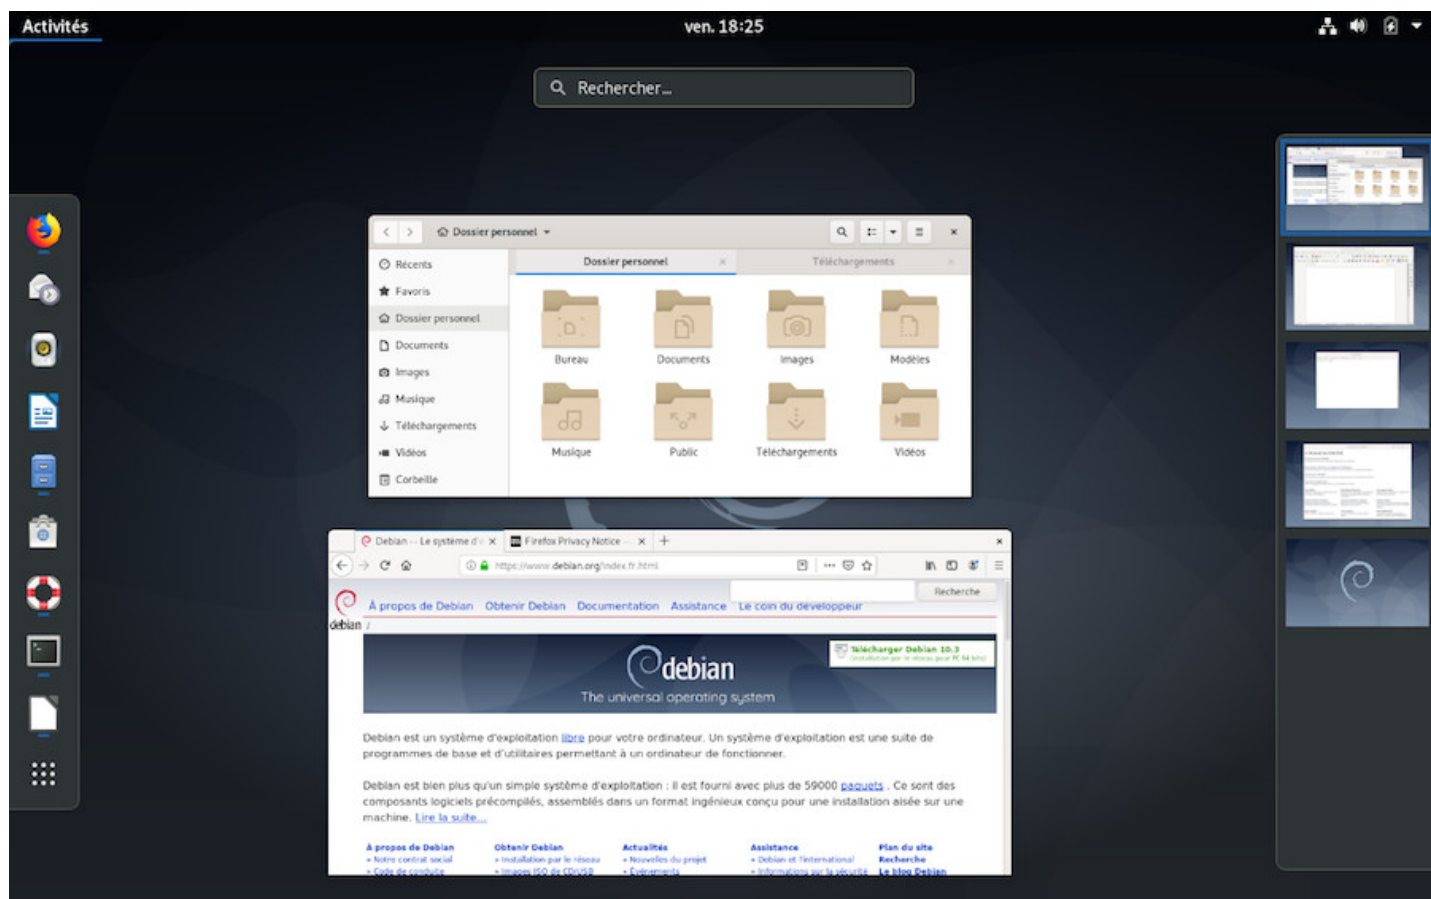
Activités
ven. 18:25
Rechercher…

Dossier personnel
Récents
Favoris
Dossier personnel
Documents
Images
Musique
Téléchargements
Vidéos
Corbeille
Dossier personnel
Téléchargements
Bureau
Documents
Images
Modèles
Musique
Public
Téléchargements
Vidéos

Debian -- Le système d'
Firefox Privacy Notice
https://www.debian.org/index.fr.html
Recherche
À propos de Debian
Obtenir Debian
Documentation
Assistance
Le coin du développeur
debian /
Télécharger Debian 10.3
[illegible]
debian
The universal operating system
Debian est un système d'exploitation libre pour votre ordinateur. Un système d'exploitation est une suite de programmes de base et d'utilitaires permettant à un ordinateur de fonctionner.

Debian est bien plus qu'un simple système d'exploitation : il est fourni avec plus de 59000 paquets . Ce sont des composants logiciels précompilés, assemblés dans un format ingénieux conçu pour une installation aisée sur une machine. Lire la suite…

À propos de Debian
» Notre contrat social
» Code de conduite
Obtenir Debian
» Installation par le réseau
» Images ISO de CD/USB
Actualités
» Nouvelles du projet
» Événements
Assistance
» Debian et l'international
» Informations sur la sécurité
Plan du site
Recherche
Le blog Debian